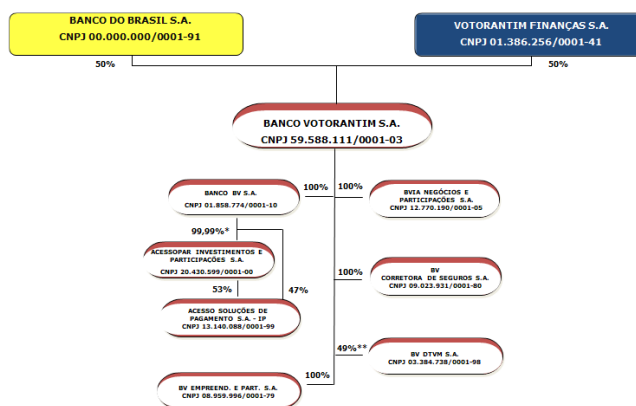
BANCO DO BRASIL S.A.
CNPJ 00.000.000/0001-91

VOTORANTIM FINANÇAS S.A.
CNPJ 01.386.256/0001-41

50%

50%

BANCO VOTORANTIM S.A.
CNPJ 59.588.111/0001-03

BANCO BV S.A.
CNPJ 01.858.774/0001-10

100%

100%

BVIA NEGÓCIOS E PARTICIPAÇÕES S.A.
CNPJ 12.770.190/0001-05

99,99%*

ACESSOPAR INVESTIMENTOS E PARTICIPAÇÕES S.A.
CNPJ 20.430.599/0001-00

100%

BV CORRETORA DE SEGUROS S.A.
CNPJ 09.023.931/0001-80

53%

47%

ACESSO SOLUÇÕES DE PAGAMENTO S.A. - IP
CNPJ 13.140.088/0001-99

49%**

BV DTVM S.A.
CNPJ 03.384.738/0001-98

100%

BV EMPREEND. E PART. S.A.
CNPJ 08.959.996/0001-79